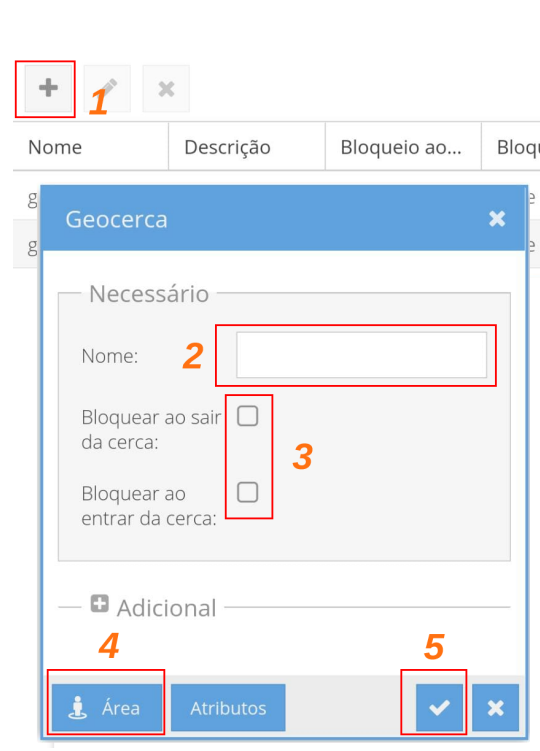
1

| Nome | Descrição | Bloqueio ao... | Bloq |
|---|---|---|---|
| g | | | e |
| g | | | e |

Geocerca

Necessário

Nome: 2

Bloquear ao sair da cerca: 3

Bloquear ao entrar da cerca:

Adicional

4 5

Área Atributos